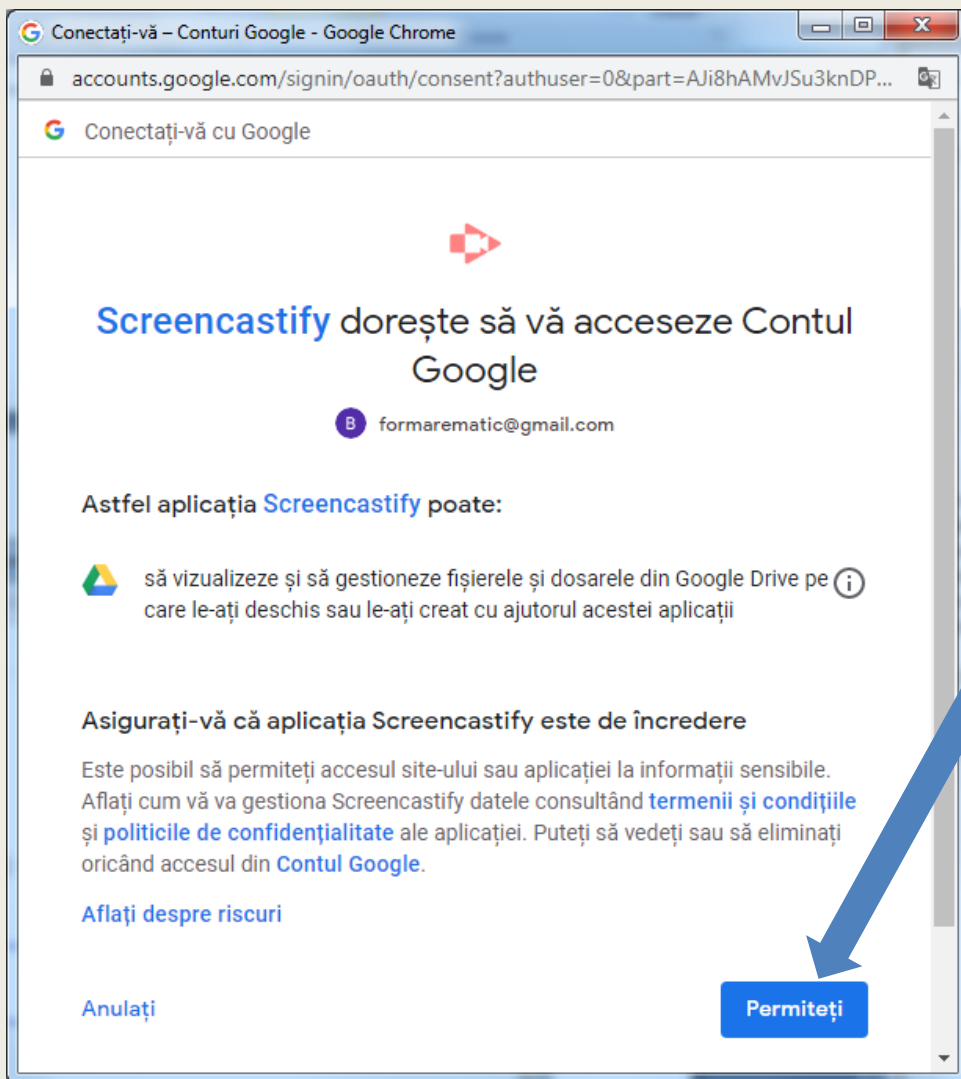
Conectați-vă – Conturi Google - Google Chrome

accounts.google.com/signin/oauth/consent?authuser=0&part=AJi8hAMvJSu3knDP...

Conectați-vă cu Google

Screencastify dorește să vă acceseze Contul Google

B formarematic@gmail.com

Astfel aplicația Screencastify poate:

să vizualizeze și să gestioneze fișierele și dosarele din Google Drive pe care le-ați deschis sau le-ați creat cu ajutorul acestei aplicații

Asigurați-vă că aplicația Screencastify este de încredere

Este posibil să permiteți accesul site-ului sau aplicației la informații sensibile. Aflați cum vă va gestiona Screencastify datele consultând termenii și condițiile și politicile de confidențialitate ale aplicației. Puteți să vedeți sau să eliminați oricând accesul din Contul Google.

Aflați despre riscuri

Anulați

Permiteți